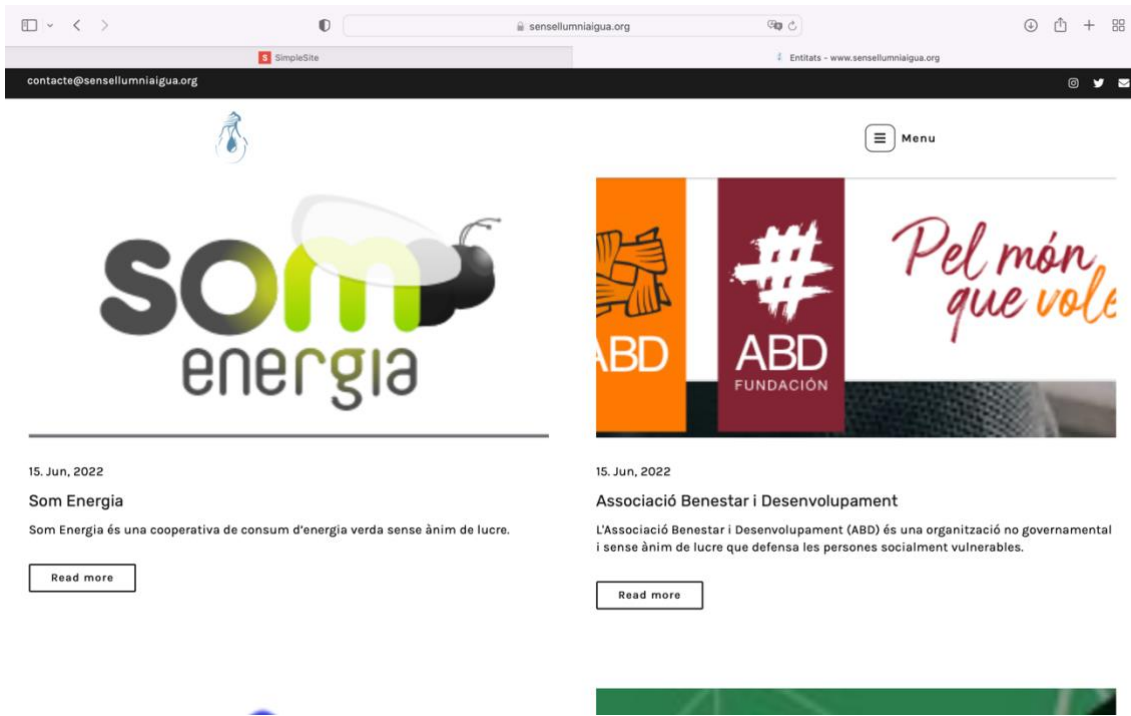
sensellumniaigua.org

SimpleSite

Entitats - www.sensellumniaigua.org

contacte@sensellumniaigua.org

Menu

som energia

15. Jun, 2022

Som Energia

Som Energia és una cooperativa de consum d'energia verda sense ànim de lucre.

Read more

ABD

ABD FUNDACIÓN

Pel món que vole

15. Jun, 2022

Associació Benestar i Desenvolupament

L'Associació Benestar i Desenvolupament (ABD) és una organització no governamental i sense ànim de lucre que defensa les persones socialment vulnerables.

Read more